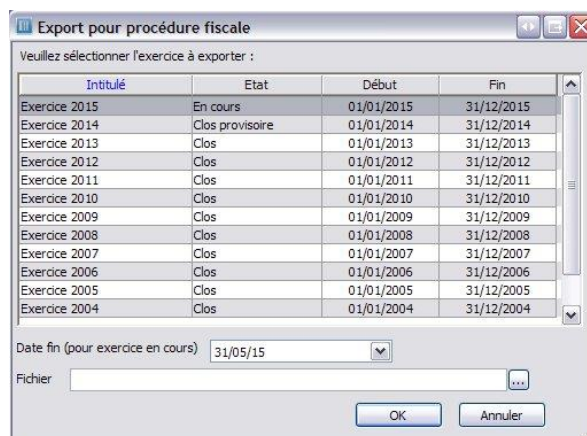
Export pour procédure fiscale

Veuillez sélectionner l'exercice à exporter :

| Intitulé | Etat | Début | Fin |
|---|---|---|---|
| Exercice 2015 | En cours | 01/01/2015 | 31/12/2015 |
| Exercice 2014 | Clos provisoire | 01/01/2014 | 31/12/2014 |
| Exercice 2013 | Clos | 01/01/2013 | 31/12/2013 |
| Exercice 2012 | Clos | 01/01/2012 | 31/12/2012 |
| Exercice 2011 | Clos | 01/01/2011 | 31/12/2011 |
| Exercice 2010 | Clos | 01/01/2010 | 31/12/2010 |
| Exercice 2009 | Clos | 01/01/2009 | 31/12/2009 |
| Exercice 2008 | Clos | 01/01/2008 | 31/12/2008 |
| Exercice 2007 | Clos | 01/01/2007 | 31/12/2007 |
| Exercice 2006 | Clos | 01/01/2006 | 31/12/2006 |
| Exercice 2005 | Clos | 01/01/2005 | 31/12/2005 |
| Exercice 2004 | Clos | 01/01/2004 | 31/12/2004 |

Date fin (pour exercice en cours) 31/05/15

Fichier ...

OK Annuler